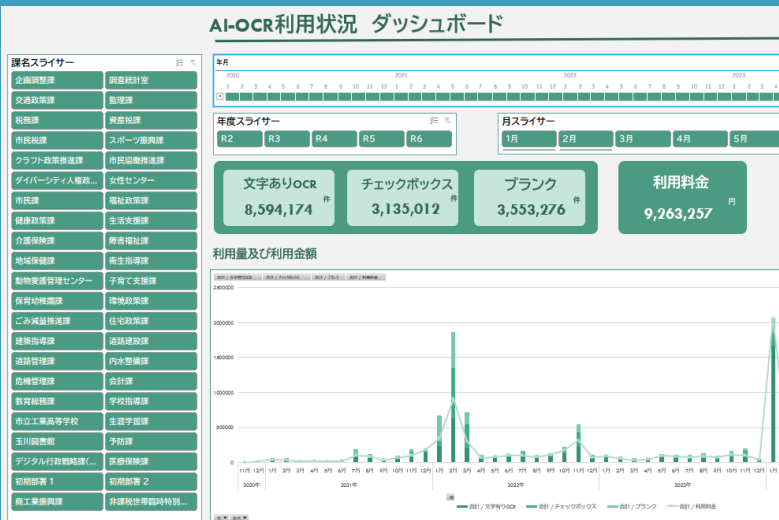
AI-OCR利用状況 ダッシュボード

課名スライサー

企画調整課
調査統計室
交通政策課
監理課
税務課
資産税課
市民税課
スポーツ振興課
クラフト政策推進課
市民協働推進課
ダイバーシティ推進...
女性センター
市民課
福祉政策課
健康政策課
生活支援課
介護保険課
障害福祉課
地域保健課
衛生指導課
動物愛護管理センター
子育て支援課
保育幼稚園課
環境政策課
ごみ減量推進課
住宅政策課
建築指導課
道路建設課
道路管理課
内水整備課
危機管理課
会計課
教育総務課
学校指導課
市立工業高等学校
生涯学習課
玉川図書館
予防課
デジタル行政戦略課(...
医療保険課
初期部署 1
初期部署 2
商工業振興課
非課税世帯臨時特別...

年月

2020
2021
2022
2023

年度スライサー
R2
R3
R4
R5
R6

月スライサー
1月
2月
3月
4月
5月

文字ありOCR
8,594,174 件

チェックボックス
3,135,012 件

ブランク
3,553,276 件

利用料金
9,263,257 円

利用量及び利用金額

2500000
2000000
1500000
1000000
500000
0

11月 12月 1月 2月 3月 4月 5月 6月 7月 8月 9月 10月 11月 12月 1月 2月 3月 4月 5月 6月 7月 8月 9月 10月 11月 12月 1月 2月 3月 4月 5月 6月 7月 8月 9月 10月 11月 12月 1月
2020年
2021年
2022年
2023年

合計 / 文字ありOCR
合計 / チェックボックス
合計 / ブランク
合計 / 利用料金